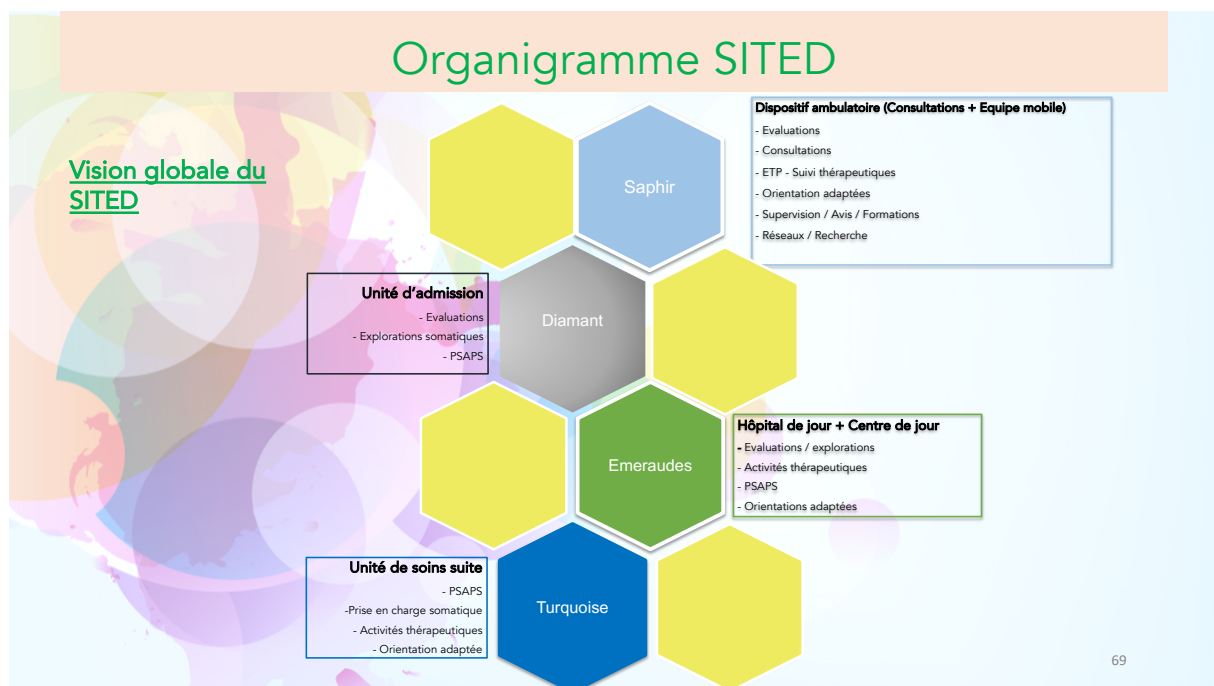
Organigramme SITED

Vision globale du SITED

Saphir

Dispositif ambulatoire (Consultations + Equipe mobile)
- Evaluations
- Consultations
- ETP - Suivi thérapeutiques
- Orientation adaptées
- Supervision / Avis / Formations
- Réseaux / Recherche

Unité d'admission
- Evaluations
- Explorations somatiques
- PSAPS

Diamant

Emeraudes

Hôpital de jour + Centre de jour
- Evaluations / explorations
- Activités thérapeutiques
- PSAPS
- Orientations adaptées

Unité de soins suite
- PSAPS
-Prise en charge somatique
- Activités thérapeutiques
- Orientation adaptée

Turquoise

69